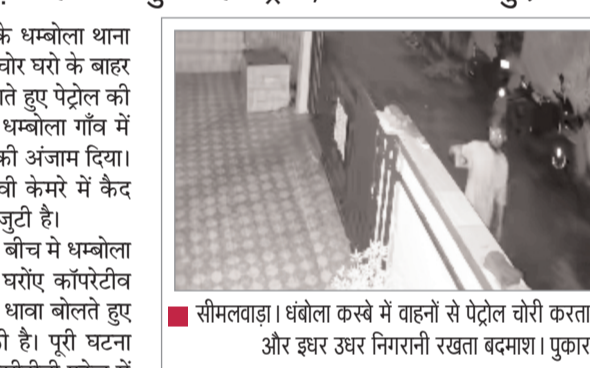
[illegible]

के धम्बोला थाना चोर घरो के बाहर ते हुए पेट्रोल की धम्बोला गाँव में की अंजाम दिया। वी केमरे में कैद जुटी है।

बीच मे धम्बोला घरोंए कॉपरेटीव धावा बोलते हुए ी है। पूरी घटना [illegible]

सीमलवाड़ा। धंबोला कस्बे में वाहनों से पेट्रोल चोरी करता और इधर उधर निगरानी रखता बदमाश। पुकार